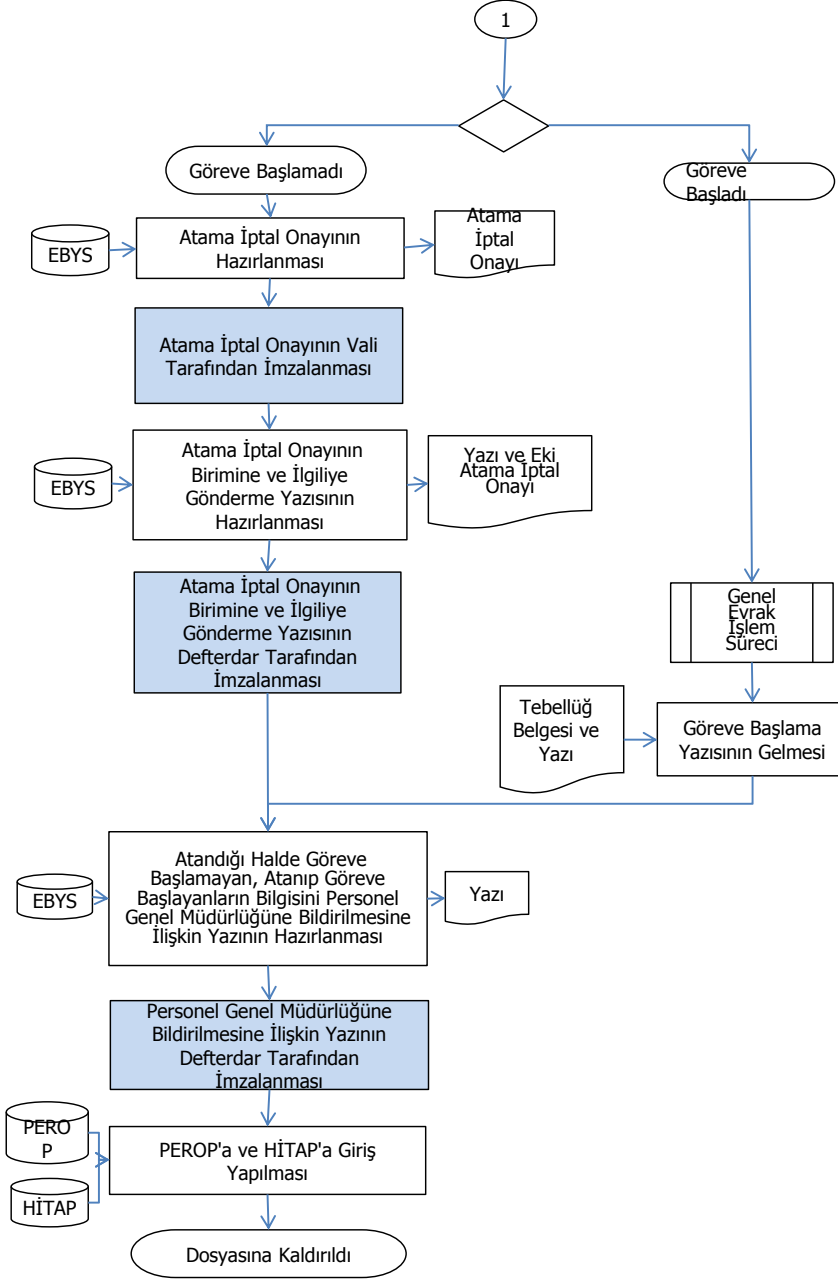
1

Göreve Başlamadı

Göreve Başladı

EBYS

Atama İptal Onayının Hazırlanması

Atama İptal Onayı

Atama İptal Onayının Vali Tarafından İmzalanması

EBYS

Atama İptal Onayının Birimine ve İlgiliye Gönderme Yazısının Hazırlanması

Yazı ve Eki Atama İptal Onayı

Atama İptal Onayının Birimine ve İlgiliye Gönderme Yazısının Defterdar Tarafından İmzalanması

Genel Evrak İşlem Süreci

Tebellüğ Belgesi ve Yazı

Göreve Başlama Yazısının Gelmesi

EBYS

Atandığı Halde Göreve Başlamayan, Atanıp Göreve Başlayanların Bilgisini Personel Genel Müdürlüğüne Bildirilmesine İlişkin Yazının Hazırlanması

Yazı

Personel Genel Müdürlüğüne Bildirilmesine İlişkin Yazının Defterdar Tarafından İmzalanması

PERO P

HİTAP

PEROP'a ve HİTAP'a Giriş Yapılması

Dosyasına Kaldırıldı